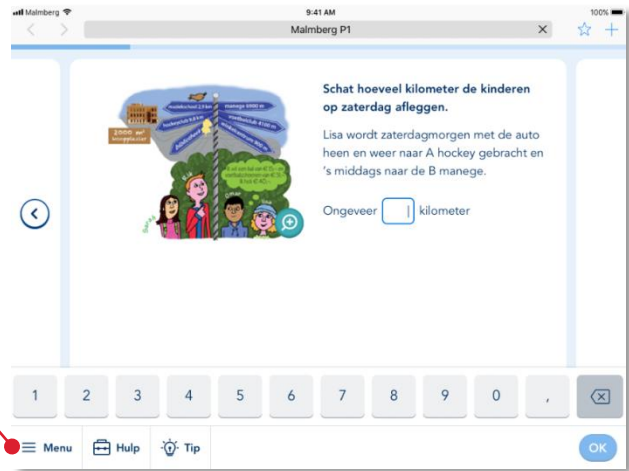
Malmberg
9:41 AM
100%
Malmberg P1

Schat hoeveel kilometer de kinderen op zaterdag afleggen.

Lisa wordt zaterdagmorgen met de auto heen en weer naar A hockey gebracht en 's middags naar de B manege.

Ongeveer kilometer

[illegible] 2,8 km
manege 6000 m
hockeyclub 9,6 km
voetbalclub 4100 m
2000 m²
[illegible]

1 2 3 4 5 6 7 8 9 0 ,

Menu Hulp Tip OK